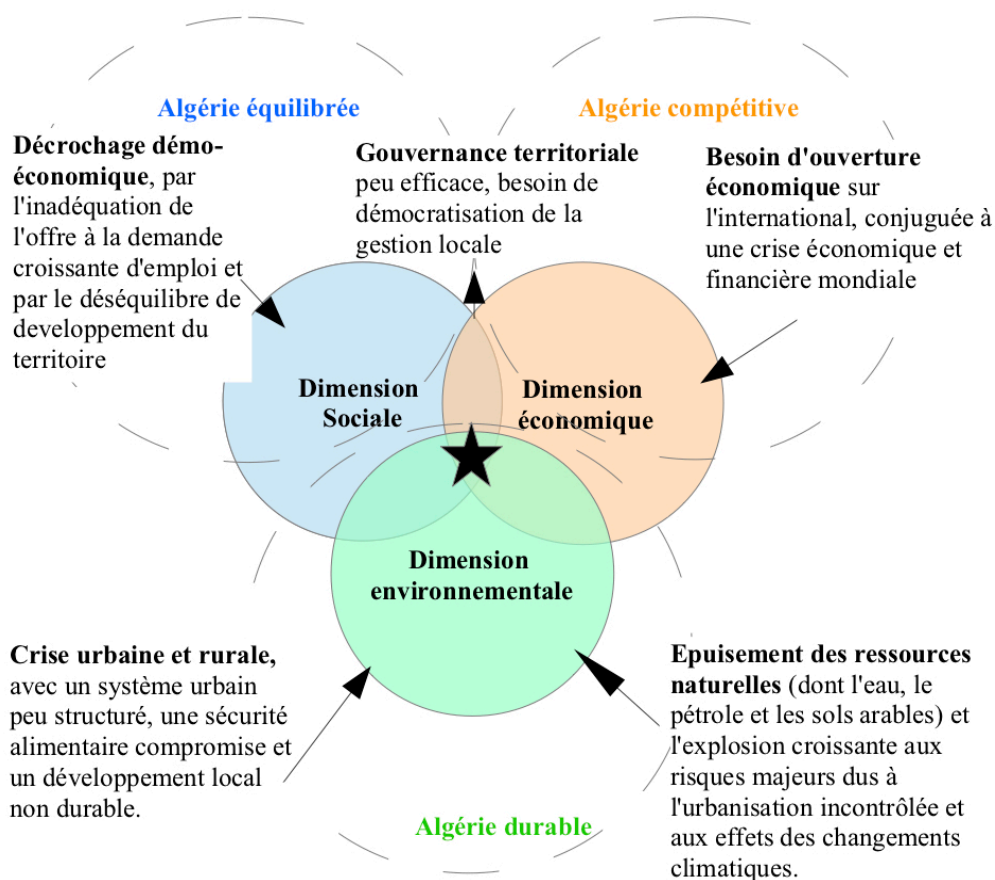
Algérie équilibrée

Algérie compétitive

Décrochage démo-économique, par l'inadéquation de l'offre à la demande croissante d'emploi et par le déséquilibre de developpement du territoire

Gouvernance territoriale peu efficace, besoin de démocratisation de la gestion locale

Besoin d'ouverture économique sur l'international, conjuguée à une crise économique et financière mondiale

Dimension Sociale

Dimension économique

Dimension environnementale

Crise urbaine et rurale, avec un système urbain peu structuré, une sécurité alimentaire compromise et un développement local non durable.

Epuisement des ressources naturelles (dont l'eau, le pétrole et les sols arables) et l'explosion croissante aux risques majeurs dus à l'urbanisation incontrôlée et aux effets des changements climatiques.

Algérie durable